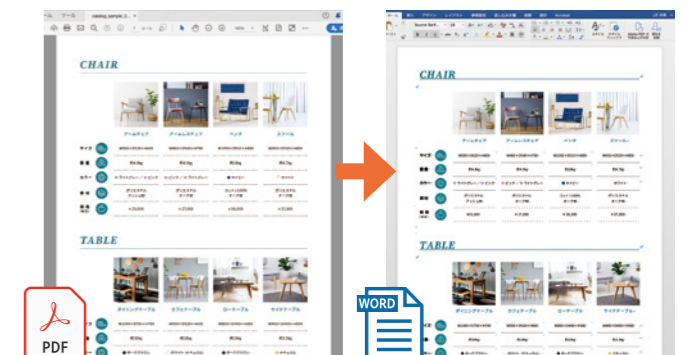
ホーム　ツール　catalog_sample_0...

CHAIR

アームチェア　アームレスチェア　ベンチ　スツール

サイズ
重量
カラー
素材
価格

TABLE

ダイニングテーブル　カフェテーブル　ローテーブル　サイドテーブル

PDF

CHAIR

アームチェア　アームレスチェア　ベンチ　スツール

サイズ
重量
カラー
素材
価格

TABLE

ダイニングテーブル　カフェテーブル　ローテーブル　サイドテーブル

WORD